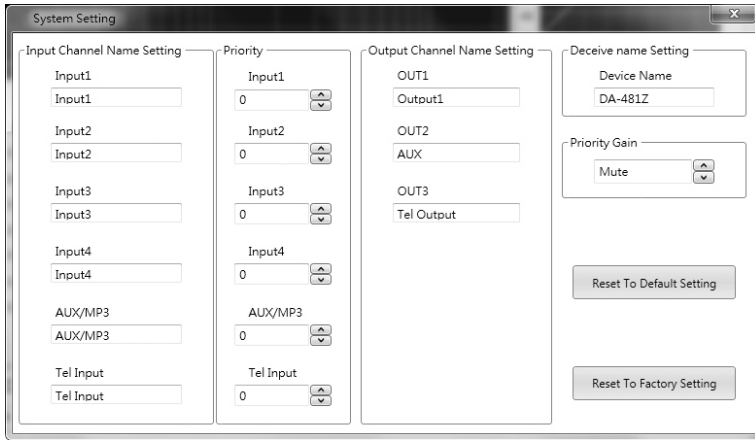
System Setting

Input Channel Name Setting

Input1
Input1

Input2
Input2

Input3
Input3

Input4
Input4

AUX/MP3
AUX/MP3

Tel Input
Tel Input

Priority

Input1
0

Input2
0

Input3
0

Input4
0

AUX/MP3
0

Tel Input
0

Output Channel Name Setting

OUT1
Output1

OUT2
AUX

OUT3
Tel Output

Deceive name Setting

Device Name
DA-481Z

Priority Gain
Mute

Reset To Default Setting

Reset To Factory Setting